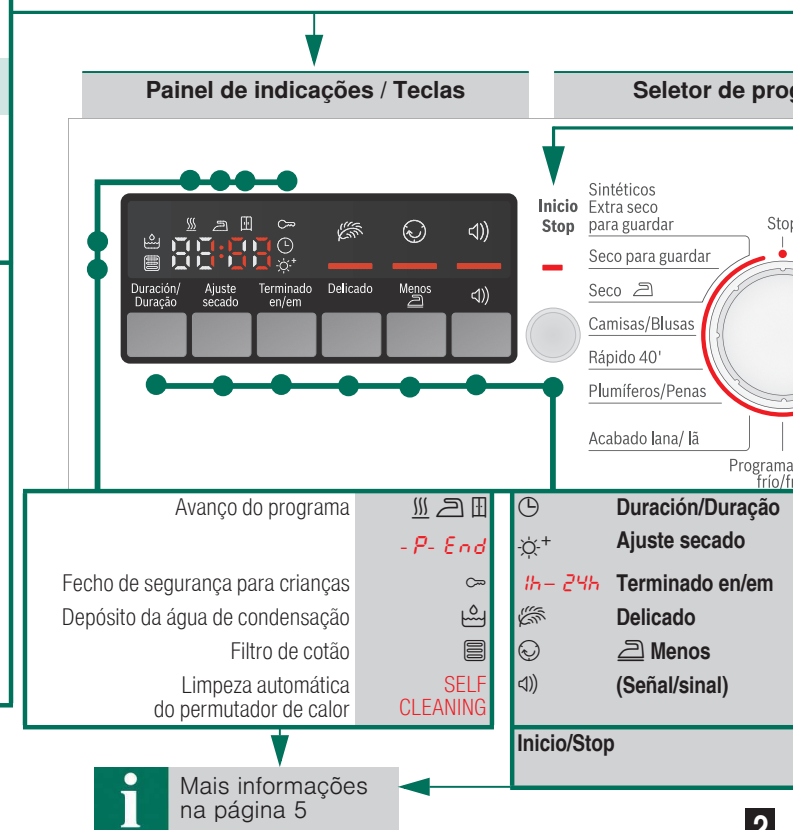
Painel de indicações / Teclas

Seletor de prog

Duración/ Duração

Ajuste secado

Terminado en/em

Delicado

Menos

Inicio Stop

Sintéticos Extra seco para guardar

Seco para guardar

Seco

Camisas/Blusas

Rápido 40'

Plumíferos/Penas

Acabado lana/ lã

Stop

Programa frío/fr

Avanço do programa

- P- End

Fecho de segurança para crianças

Depósito da água de condensação

Filtro de cotão

Limpeza automática do permutador de calor

SELF CLEANING

Duración/Duração

Ajuste secado

1h– 24h Terminado en/em

Delicado

Menos

(Señal/sinal)

Inicio/Stop

Mais informações na página 5

2